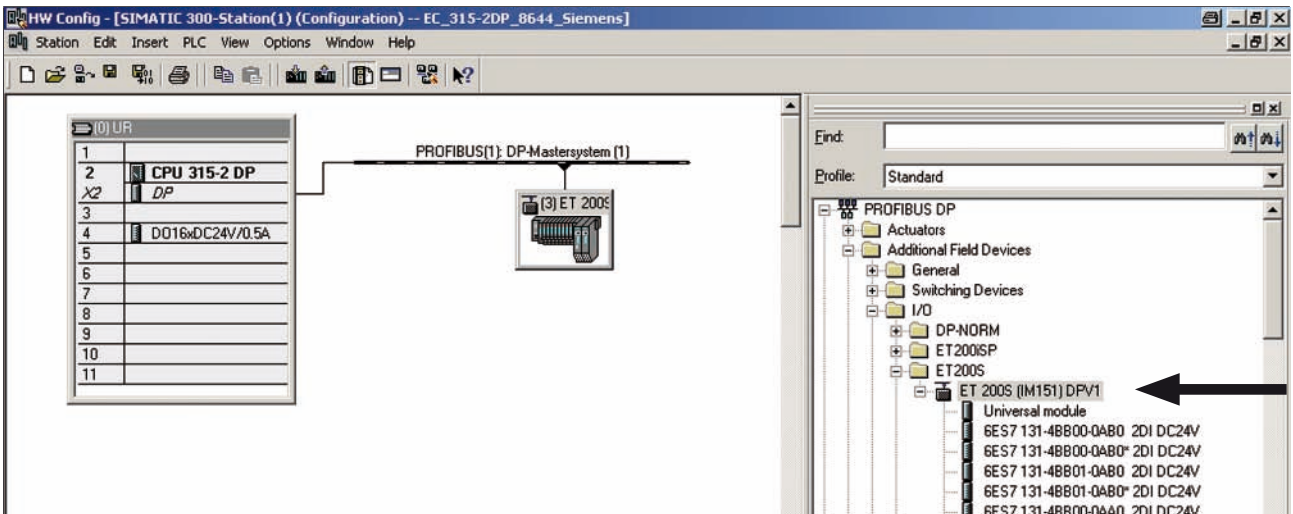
HW Config - [SIMATIC 300-Station(1) (Configuration) -- EC_315-2DP_8644_Siemens]

Station Edit Insert PLC View Options Window Help

(0) UR

| | |
|---|---|
| 1 | |
| 2 | CPU 315-2 DP |
| X2 | DP |
| 3 | |
| 4 | DO16xDC24V/0.5A |
| 5 | |
| 6 | |
| 7 | |
| 8 | |
| 9 | |
| 10 | |
| 11 | |

PROFIBUS(1): DP-Mastersystem (1)

(3) ET 200S

Find:

Profile: Standard

PROFIBUS DP
Actuators
Additional Field Devices
General
Switching Devices
I/O
DP-NORM
ET200iSP
ET200S
ET 200S (IM151) DPV1
Universal module
6ES7 131-4BB00-0AB0 2DI DC24V
6ES7 131-4BB00-0AB0* 2DI DC24V
6ES7 131-4BB01-0AB0 2DI DC24V
6ES7 131-4BB01-0AB0* 2DI DC24V
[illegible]